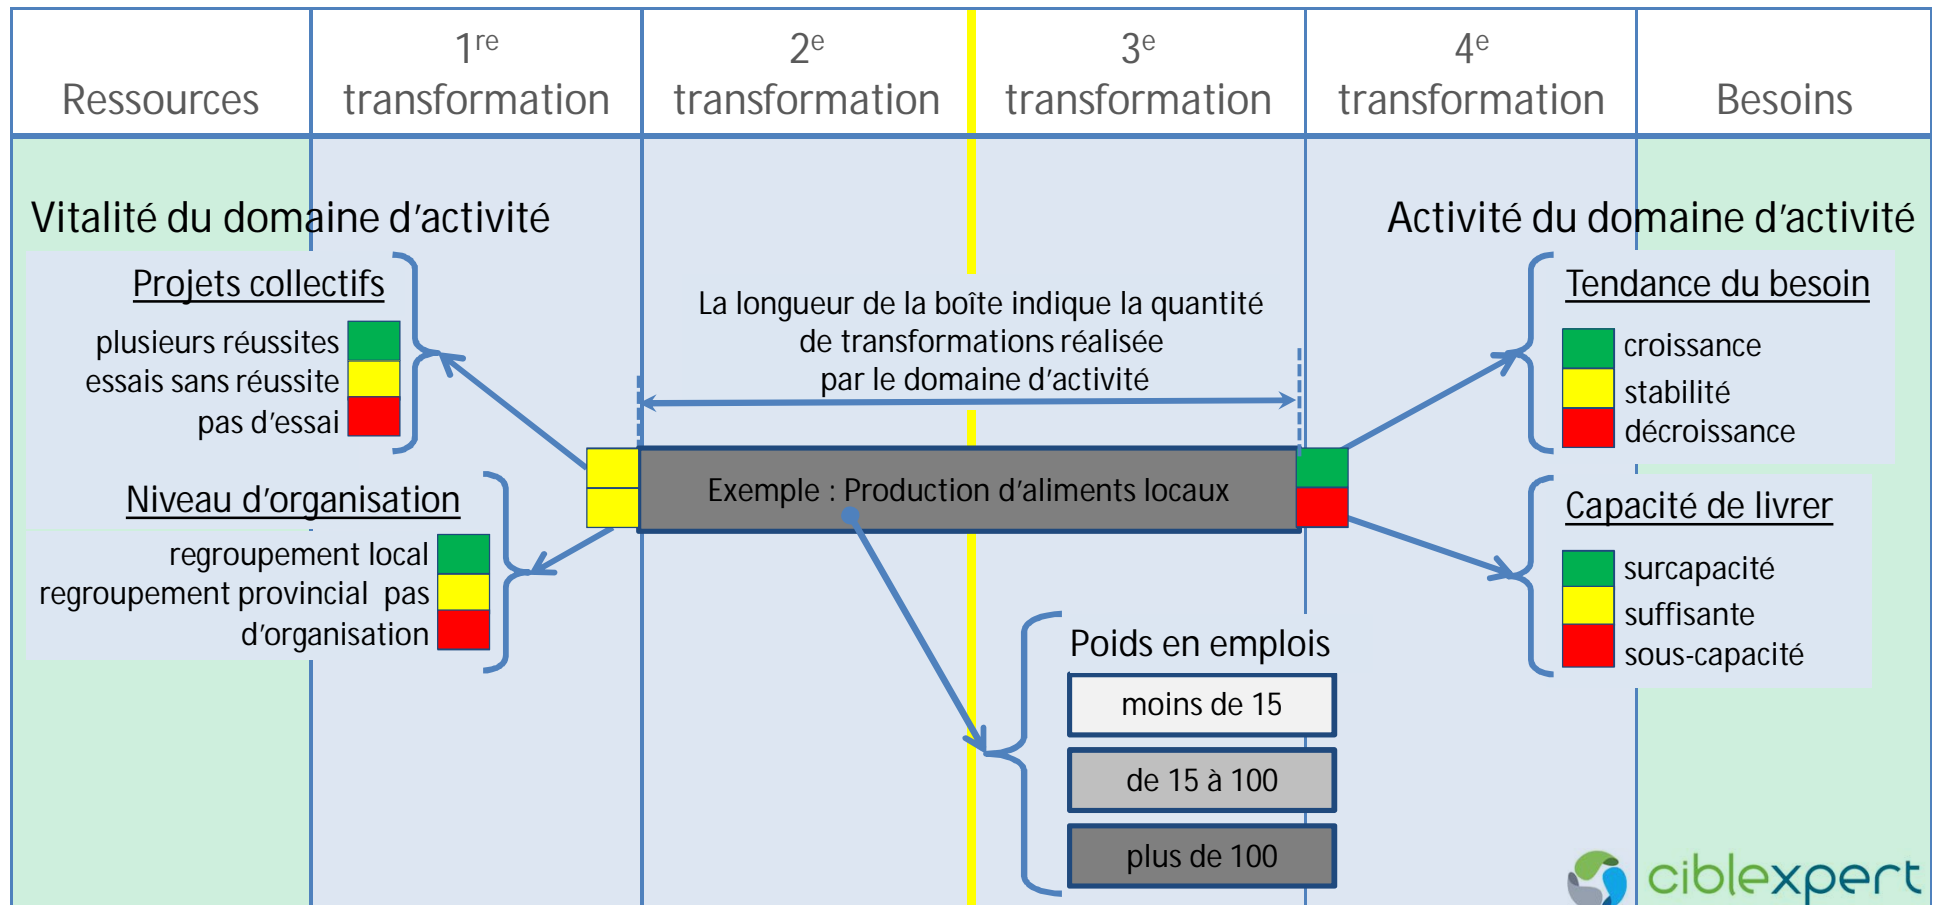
| Ressources | $1^{re}$ transformation | $2^{e}$ transformation | $3^{e}$ transformation | $4^{e}$ transformation | Besoins |
|---|---|---|---|---|---|

Vitalité du domaine d'activité

Projets collectifs

plusieurs réussites
essais sans réussite
pas d'essai

Niveau d'organisation

regroupement local
regroupement provincial pas d'organisation

La longueur de la boîte indique la quantité de transformations réalisée par le domaine d'activité

Exemple : Production d'aliments locaux

Poids en emplois

moins de 15

de 15 à 100

plus de 100

Activité du domaine d'activité

Tendance du besoin

croissance
stabilité
décroissance

Capacité de livrer

surcapacité
suffisante
sous-capacité

ciblexpert